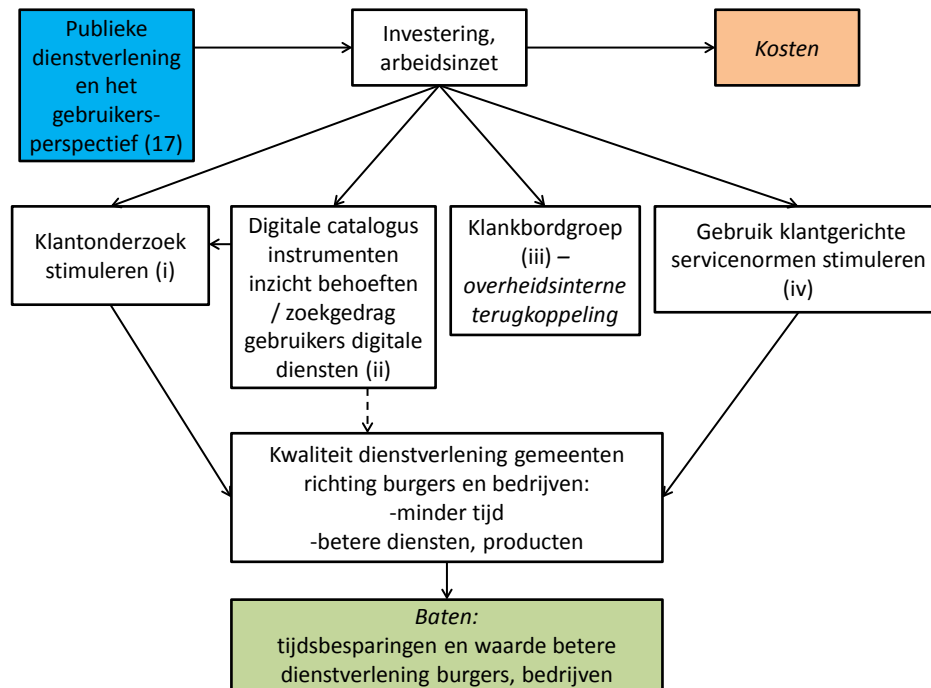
Publieke dienstverlening en het gebruikersperspectief (17)

Investering, arbeidsinzet

Kosten

Klantonderzoek stimuleren (i)

Digitale catalogus instrumenten inzicht behoeften / zoekgedrag gebruikers digitale diensten (ii)

Klankbordgroep (iii) – overheidsinterne terugkoppeling

Gebruik klantgerichte servicenormen stimuleren (iv)

Kwaliteit dienstverlening gemeenten richting burgers en bedrijven:
-minder tijd
-betere diensten, producten

Baten:
tijdsbesparingen en waarde betere dienstverlening burgers, bedrijven